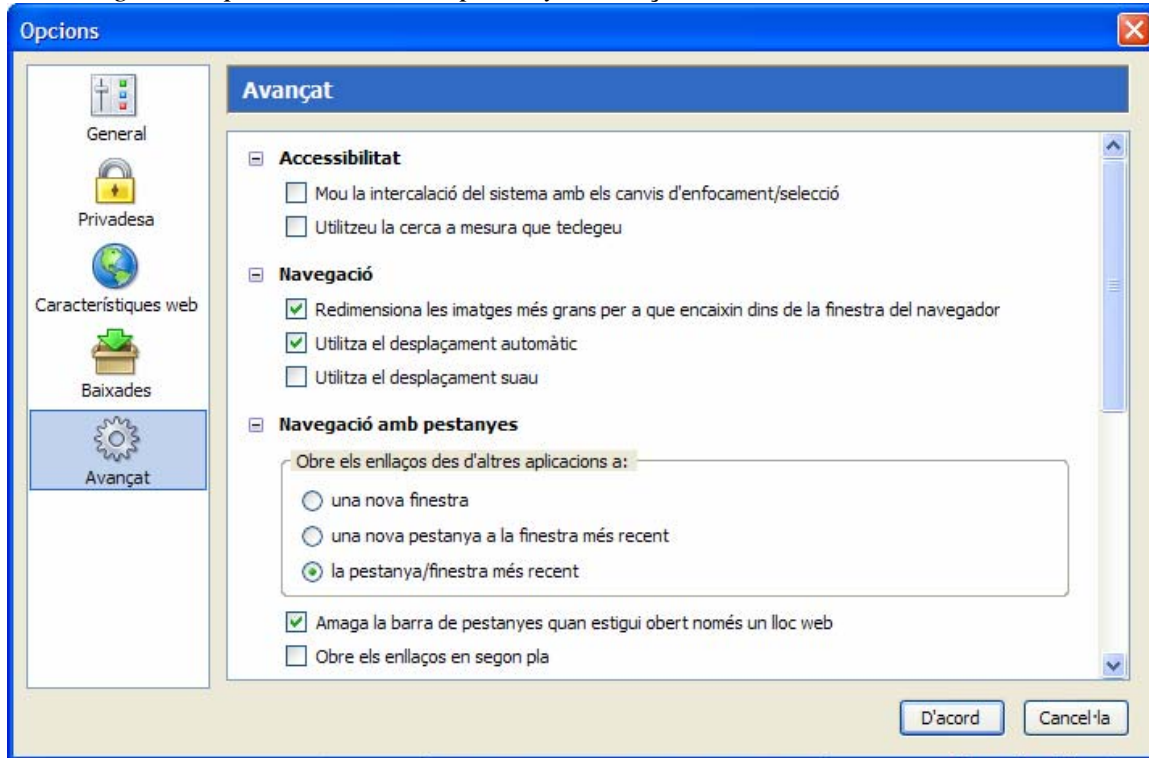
Opcions

General

Privadesa

Característiques web

Baixades

Avançat

Avançat

Accessibilitat

Mou la intercalació del sistema amb els canvis d'enfocament/selecció

Utilitzeu la cerca a mesura que teclegeu

Navegació

Redimensiona les imatges més grans per a que encaixin dins de la finestra del navegador

Utilitza el desplaçament automàtic

Utilitza el desplaçament suau

Navegació amb pestanyes

Obre els enllaços des d'altres aplicacions a:

una nova finestra

una nova pestanya a la finestra més recent

la pestanya/finestra més recent

Amaga la barra de pestanyes quan estigui obert només un lloc web

Obre els enllaços en segon pla

D'acord

Cancel·la